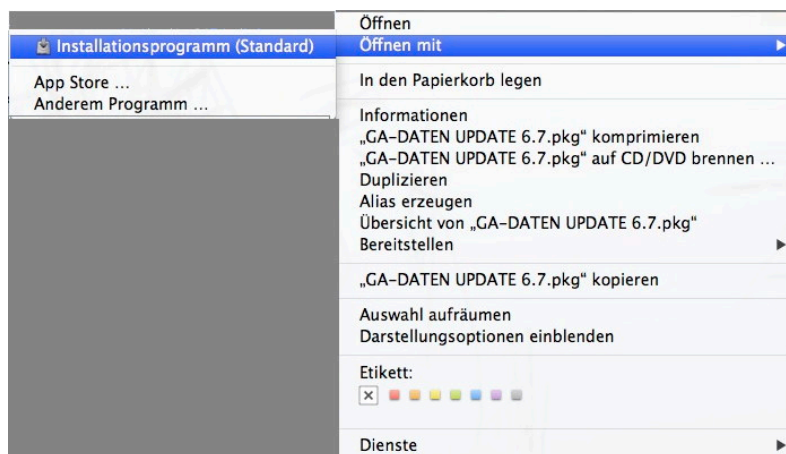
Installationsprogramm (Standard)

App Store …
Anderem Programm …

Öffnen
Öffnen mit

In den Papierkorb legen

Informationen
„GA-DATEN UPDATE 6.7.pkg“ komprimieren
„GA-DATEN UPDATE 6.7.pkg“ auf CD/DVD brennen …
Duplizieren
Alias erzeugen
Übersicht von „GA-DATEN UPDATE 6.7.pkg“
Bereitstellen

„GA-DATEN UPDATE 6.7.pkg“ kopieren

Auswahl aufräumen
Darstellungsoptionen einblenden

Etikett:

Dienste